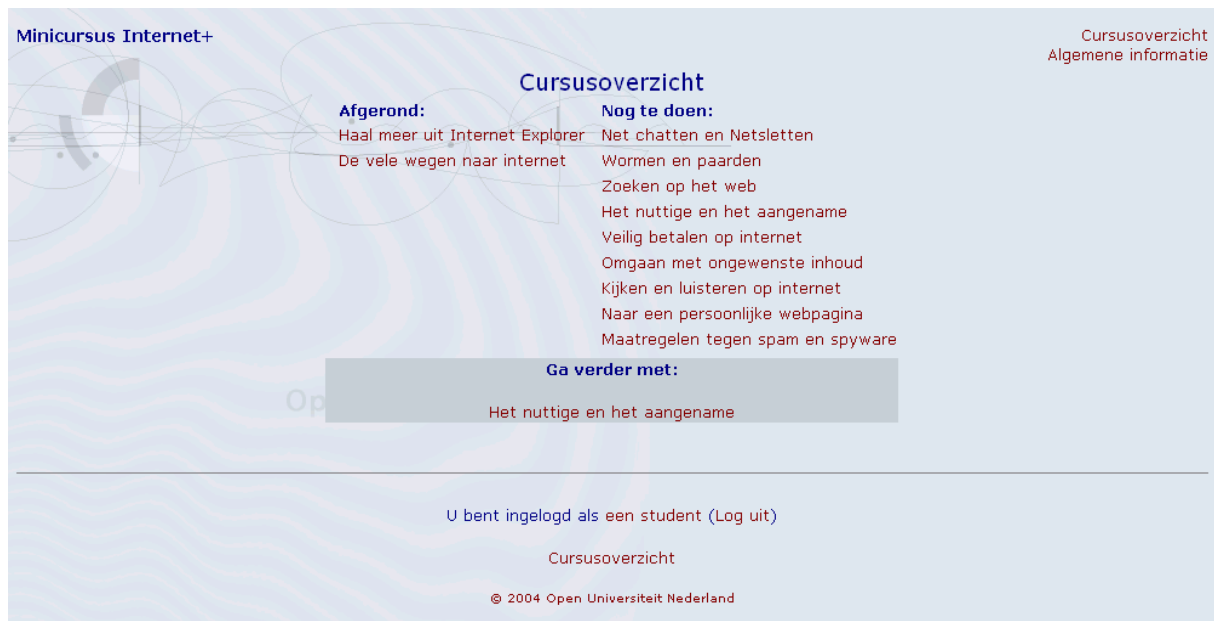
Minicursus Internet+

Cursusoverzicht
Algemene informatie

Cursusoverzicht

Afgerond:
Haal meer uit Internet Explorer
De vele wegen naar internet

Nog te doen:
Net chatten en Netsletten
Wormen en paarden
Zoeken op het web
Het nuttige en het aangename
Veilig betalen op internet
Omgaan met ongewenste inhoud
Kijken en luisteren op internet
Naar een persoonlijke webpagina
Maatregelen tegen spam en spyware

Ga verder met:

Het nuttige en het aangename

U bent ingelogd als een student (Log uit)

Cursusoverzicht

© 2004 Open Universiteit Nederland